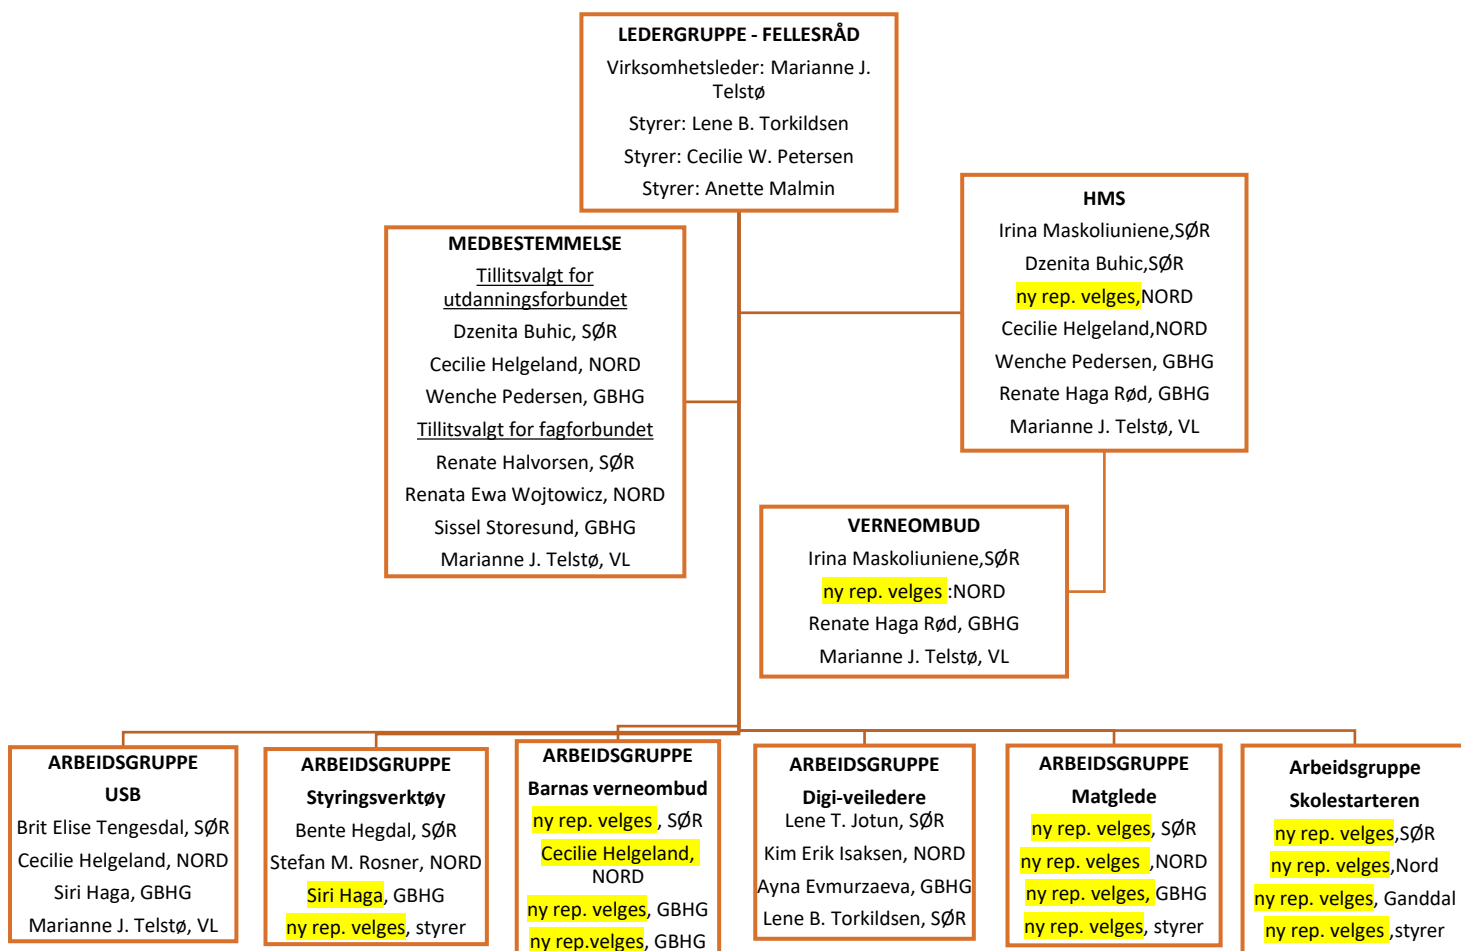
LEDERGRUPPE - FELLESRÅD
Virksomhetsleder: Marianne J. Telstø
Styrer: Lene B. Torkildsen
Styrer: Cecilie W. Petersen
Styrer: Anette Malmin

MEDBESTEMMELSE
Tillitsvalgt for utdanningsforbundet
Dzenita Buhic, SØR
Cecilie Helgeland, NORD
Wenche Pedersen, GBHG
Tillitsvalgt for fagforbundet
Renate Halvorsen, SØR
Renata Ewa Wojtowicz, NORD
Sissel Storesund, GBHG
Marianne J. Telstø, VL

HMS
Irina Maskoliuniene,SØR
Dzenita Buhic,SØR
ny rep. velges,NORD
Cecilie Helgeland,NORD
Wenche Pedersen, GBHG
Renate Haga Rød, GBHG
Marianne J. Telstø, VL

VERNEOMBUD
Irina Maskoliuniene,SØR
ny rep. velges :NORD
Renate Haga Rød, GBHG
Marianne J. Telstø, VL

ARBEIDSGRUPPE
USB
Brit Elise Tengesdal, SØR
Cecilie Helgeland, NORD
Siri Haga, GBHG
Marianne J. Telstø, VL

ARBEIDSGRUPPE
Styringsverktøy
Bente Hegdal, SØR
Stefan M. Rosner, NORD
Siri Haga, GBHG
ny rep. velges, styrer

ARBEIDSGRUPPE
Barnas verneombud
ny rep. velges , SØR
Cecilie Helgeland, NORD
ny rep. velges, GBHG
ny rep.velges, GBHG

ARBEIDSGRUPPE
Digi-veiledere
Lene T. Jotun, SØR
Kim Erik Isaksen, NORD
Ayna Evmurzaeva, GBHG
Lene B. Torkildsen, SØR

ARBEIDSGRUPPE
Matglede
ny rep. velges, SØR
ny rep. velges ,NORD
ny rep. velges, GBHG
ny rep. velges, styrer

Arbeidsgruppe
Skolestarteren
ny rep. velges,SØR
ny rep. velges,Nord
ny rep. velges, Ganddal
ny rep. velges ,styrer